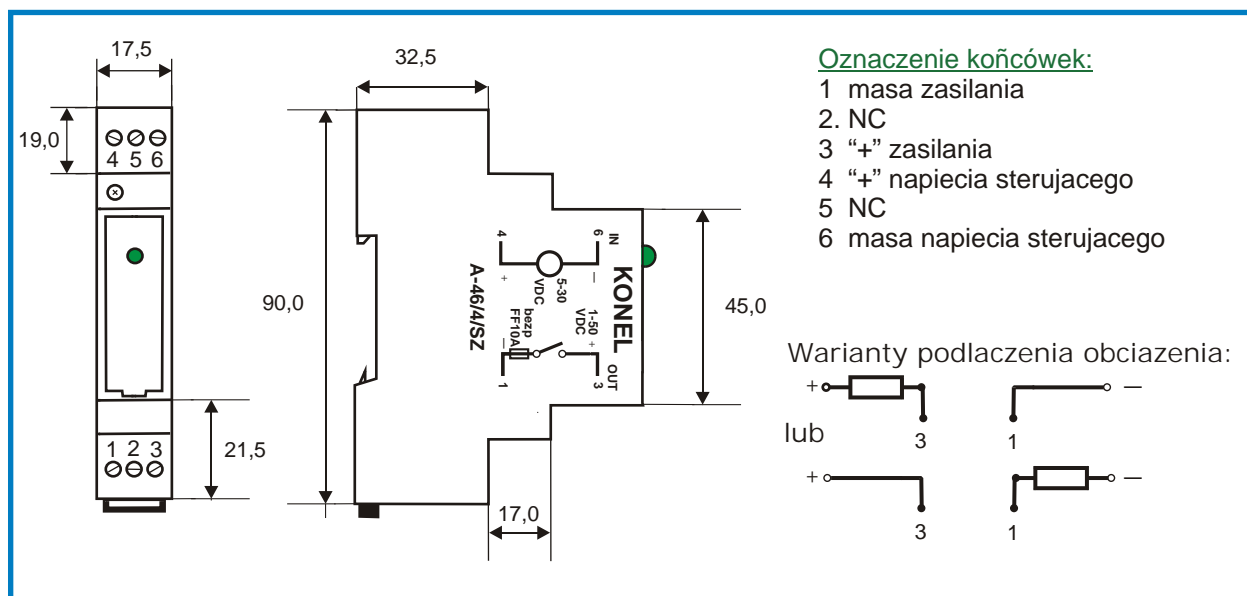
17,5

19,0

4 5 6

1 2 3

21,5

32,5

90,0

4
+
5-30
VDC

6
IN
—
KONEL
1-50
VDC
+
A-46/4/SZ
bezp
FF10A
1
OUT
3

45,0

17,0

Oznaczenie końcówek:
1 masa zasilania
2. NC
3 “+” zasilania
4 “+” napiecia sterujacego
5 NC
6 masa napiecia sterujacego

Warianty podlaczenia obciazenia:

+ 3 1 —

lub

+ 3 1 —